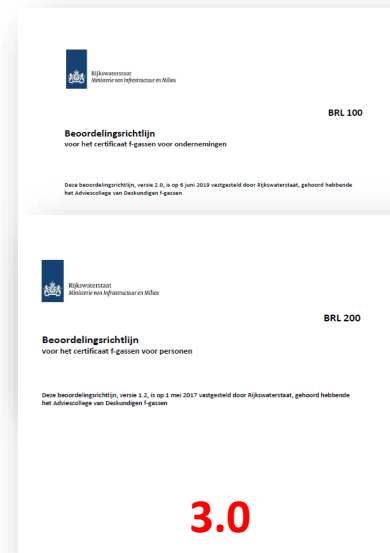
Rijkswaterstaat
Ministerie van Infrastructuur en Milieu

BRL 100

Beoordelingsrichtlijn
voor het certificaat f-gassen voor ondernemingen

Deze beoordelingsrichtlijn, versie 2.0, is op 6 juni 2019 vastgesteld door Rijkswaterstaat, gehoord hebbende het Adviescollege van Deskundigen f-gassen

Rijkswaterstaat
Ministerie van Infrastructuur en Milieu

BRL 200

Beoordelingsrichtlijn
voor het certificaat f-gassen voor personen

Deze beoordelingsrichtlijn, versie 1.2, is op 1 mei 2017 vastgesteld door Rijkswaterstaat, gehoord hebbende het Adviescollege van Deskundigen f-gassen

3.0